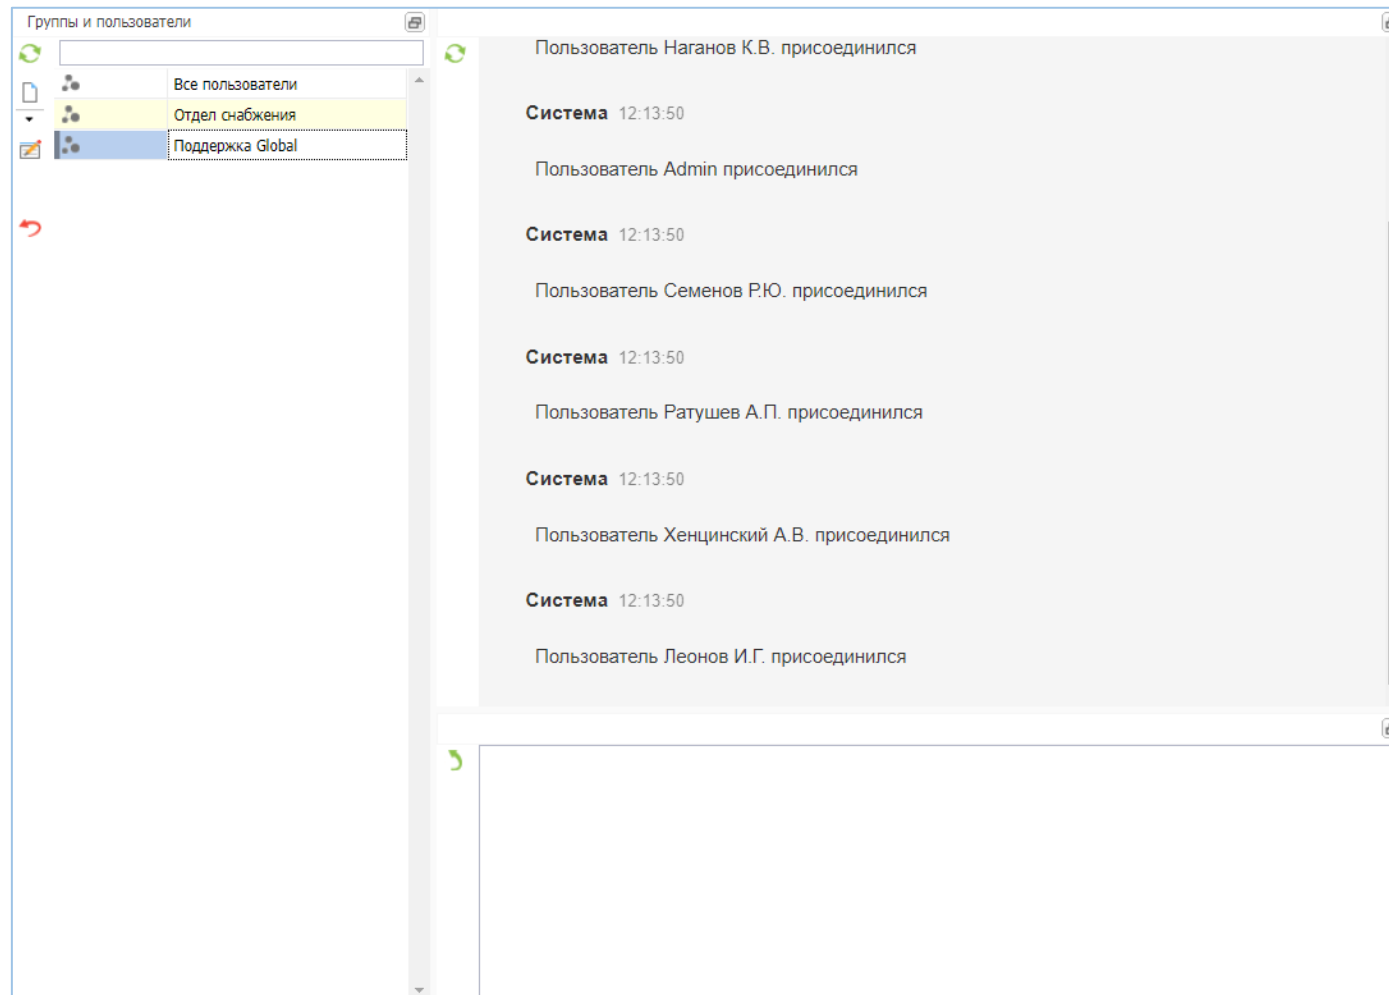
Группы и пользователи

Все пользователи
Отдел снабжения
Поддержка Global

Пользователь Наганов К.В. присоединился

Система 12:13:50

Пользователь Admin присоединился

Система 12:13:50

Пользователь Семенов Р.Ю. присоединился

Система 12:13:50

Пользователь Ратушев А.П. присоединился

Система 12:13:50

Пользователь Хенцинский А.В. присоединился

Система 12:13:50

Пользователь Леонов И.Г. присоединился